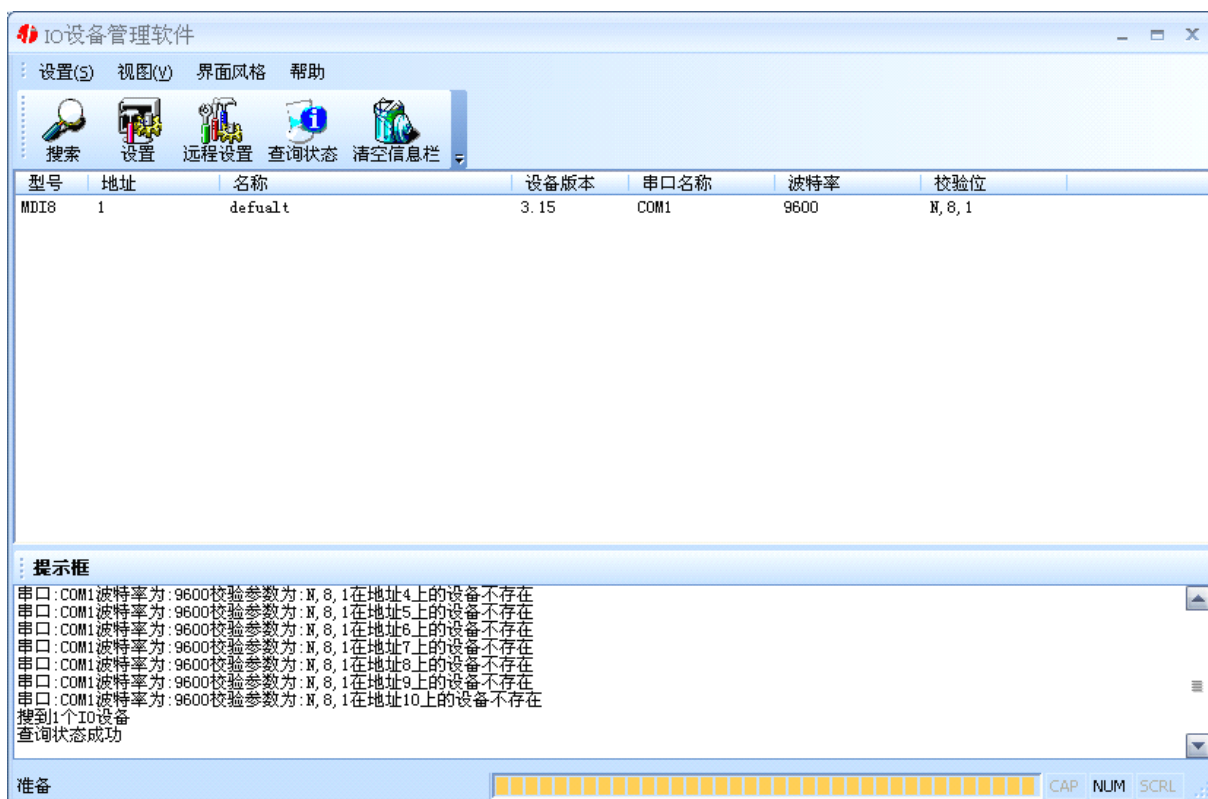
IO设备管理软件

设置(S) 视图(V) 界面风格 帮助

搜索 设置 远程设置 查询状态 清空信息栏

| 型号 | 地址 | 名称 | 设备版本 | 串口名称 | 波特率 | 校验位 |
|---|---|---|---|---|---|---|
| MDI8 | 1 | defualt | 3.15 | COM1 | 9600 | N,8,1 |

提示框

串口:COM1波特率为:9600校验参数为:N,8,1在地址4上的设备不存在
串口:COM1波特率为:9600校验参数为:N,8,1在地址5上的设备不存在
串口:COM1波特率为:9600校验参数为:N,8,1在地址6上的设备不存在
串口:COM1波特率为:9600校验参数为:N,8,1在地址7上的设备不存在
串口:COM1波特率为:9600校验参数为:N,8,1在地址8上的设备不存在
串口:COM1波特率为:9600校验参数为:N,8,1在地址9上的设备不存在
串口:COM1波特率为:9600校验参数为:N,8,1在地址10上的设备不存在
搜到1个IO设备
查询状态成功

准备 CAP NUM SCRL